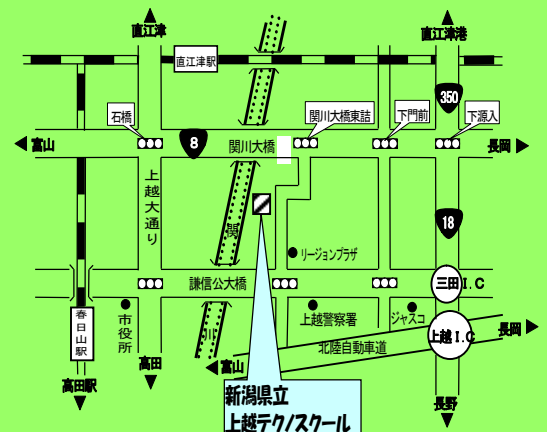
直江津

直江津港

直江津駅

石橋

関川大橋東詰

下門前

下源入

350

富山

8

関川大橋

長岡

上越大通り

関川

18

リージョンプラザ

謙信公大橋

三田 I.C

春日山駅

市役所

上越警察署

ジャスコ

上越 I.C

長岡

北陸自動車道

高田

富山

高田駅

新潟県立
上越テクノスクール

長野